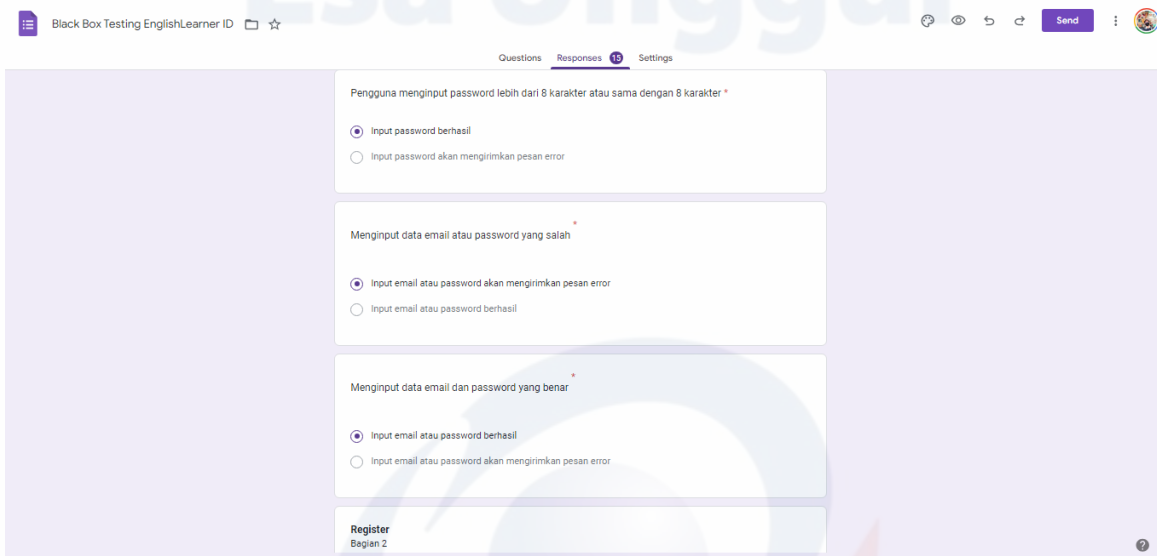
Black Box Testing EnglishLearner ID

Send

Questions Responses 15 Settings

Pengguna menginput password lebih dari 8 karakter atau sama dengan 8 karakter *

Input password berhasil

Input password akan mengirimkan pesan error

Menginput data email atau password yang salah *

Input email atau password akan mengirimkan pesan error

Input email atau password berhasil

Menginput data email dan password yang benar *

Input email atau password berhasil

Input email atau password akan mengirimkan pesan error

Register
Bagian 2